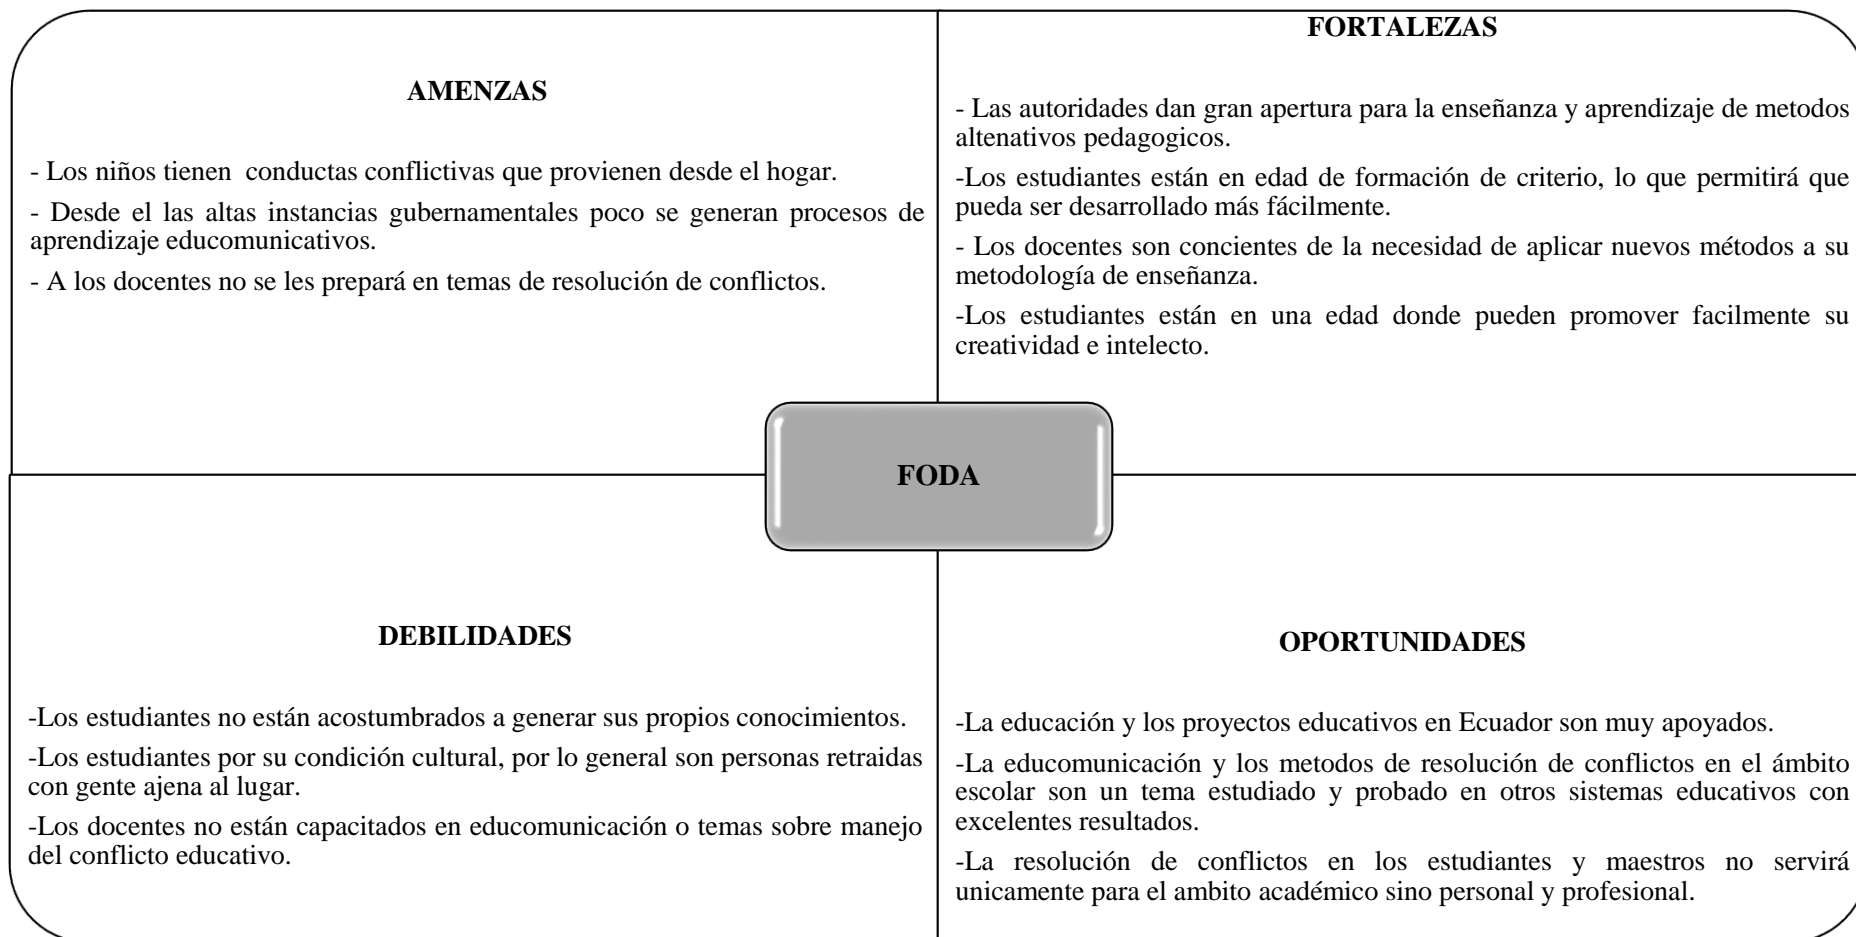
AMENZAS

- Los niños tienen conductas conflictivas que provienen desde el hogar.

- Desde el las altas instancias gubernamentales poco se generan procesos de aprendizaje educomunicativos.

- A los docentes no se les prepará en temas de resolución de conflictos.

FORTALEZAS

- Las autoridades dan gran apertura para la enseñanza y aprendizaje de metodos altenativos pedagogicos.

-Los estudiantes están en edad de formación de criterio, lo que permitirá que pueda ser desarrollado más fácilmente.

- Los docentes son concientes de la necesidad de aplicar nuevos métodos a su metodología de enseñanza.

-Los estudiantes están en una edad donde pueden promover facilmente su creatividad e intelecto.

FODA

DEBILIDADES

-Los estudiantes no están acostumbrados a generar sus propios conocimientos.

-Los estudiantes por su condición cultural, por lo general son personas retraidas con gente ajena al lugar.

-Los docentes no están capacitados en educomunicación o temas sobre manejo del conflicto educativo.

OPORTUNIDADES

-La educación y los proyectos educativos en Ecuador son muy apoyados.

-La educomunicación y los metodos de resolución de conflictos en el ámbito escolar son un tema estudiado y probado en otros sistemas educativos con excelentes resultados.

-La resolución de conflictos en los estudiantes y maestros no servirá unicamente para el ambito académico sino personal y profesional.